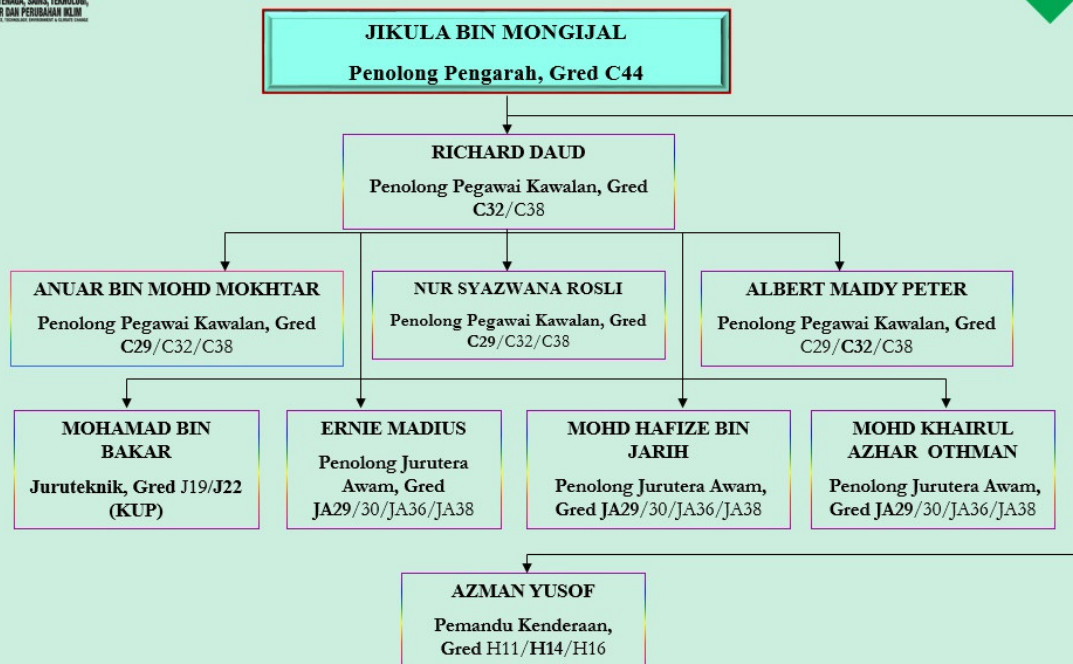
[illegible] TENAGA, SAINS, TEKNOLOGI, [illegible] DAN PERUBAHAN IKLIM
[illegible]

JIKULA BIN MONGIJAL
Penolong Pengarah, Gred C44

RICHARD DAUD
Penolong Pegawai Kawalan, Gred C32/C38

ANUAR BIN MOHD MOKHTAR
Penolong Pegawai Kawalan, Gred C29/C32/C38

NUR SYAZWANA ROSLI
Penolong Pegawai Kawalan, Gred C29/C32/C38

ALBERT MAIDY PETER
Penolong Pegawai Kawalan, Gred C29/C32/C38

MOHAMAD BIN BAKAR
Juruteknik, Gred J19/J22 (KUP)

ERNIE MADIUS
Penolong Jurutera Awam, Gred JA29/30/JA36/JA38

MOHD HAFIZE BIN JARIH
Penolong Jurutera Awam, Gred JA29/30/JA36/JA38

MOHD KHAIRUL AZHAR OTHMAN
Penolong Jurutera Awam, Gred JA29/30/JA36/JA38

AZMAN YUSOF
Pemandu Kenderaan, Gred H11/H14/H16